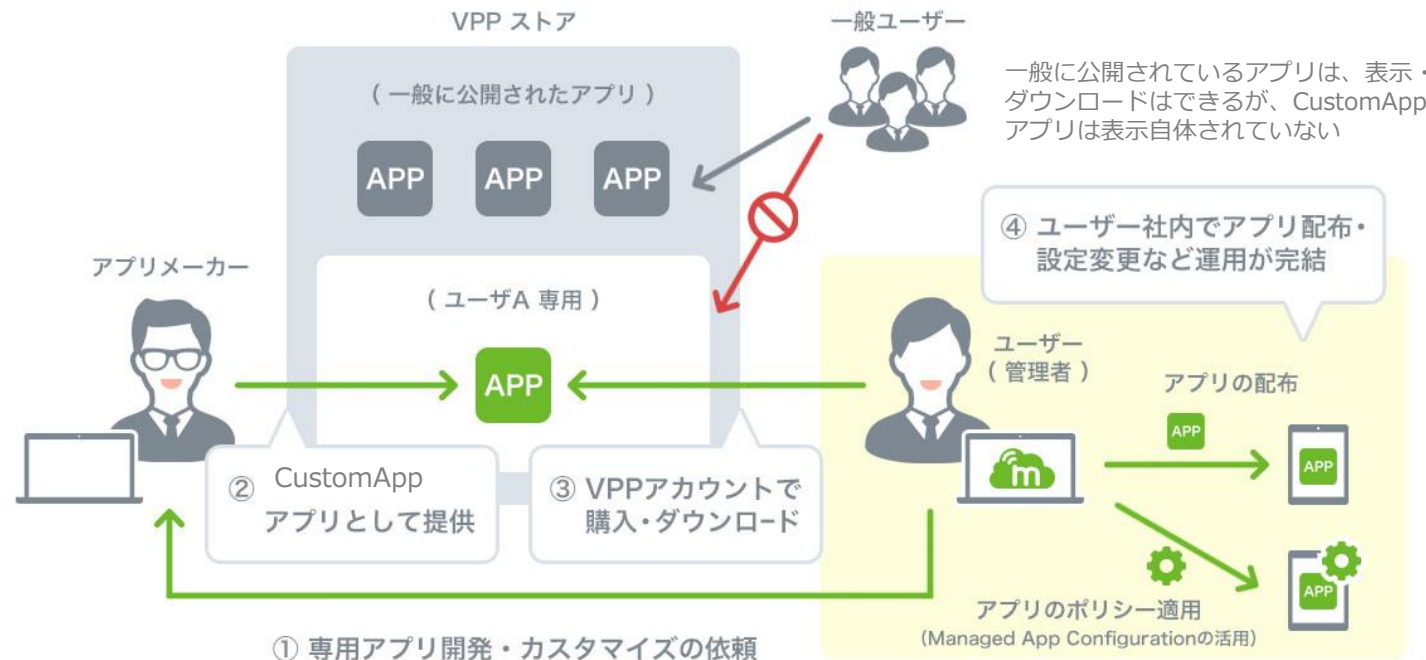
VPP ストア

一般ユーザー

一般に公開されているアプリは、表示・ダウンロードはできるが、CustomApp アプリは表示自体されていない

( 一般に公開されたアプリ )

APP APP APP

④ ユーザー社内でアプリ配布・設定変更など運用が完結

アプリメーカー

( ユーザA 専用 )

APP

ユーザー
( 管理者 )

アプリの配布

APP

APP

② CustomApp アプリとして提供

③ VPPアカウントで購入・ダウンロード

APP

アプリのポリシー適用
(Managed App Configurationの活用)

① 専用アプリ開発・カスタマイズの依頼